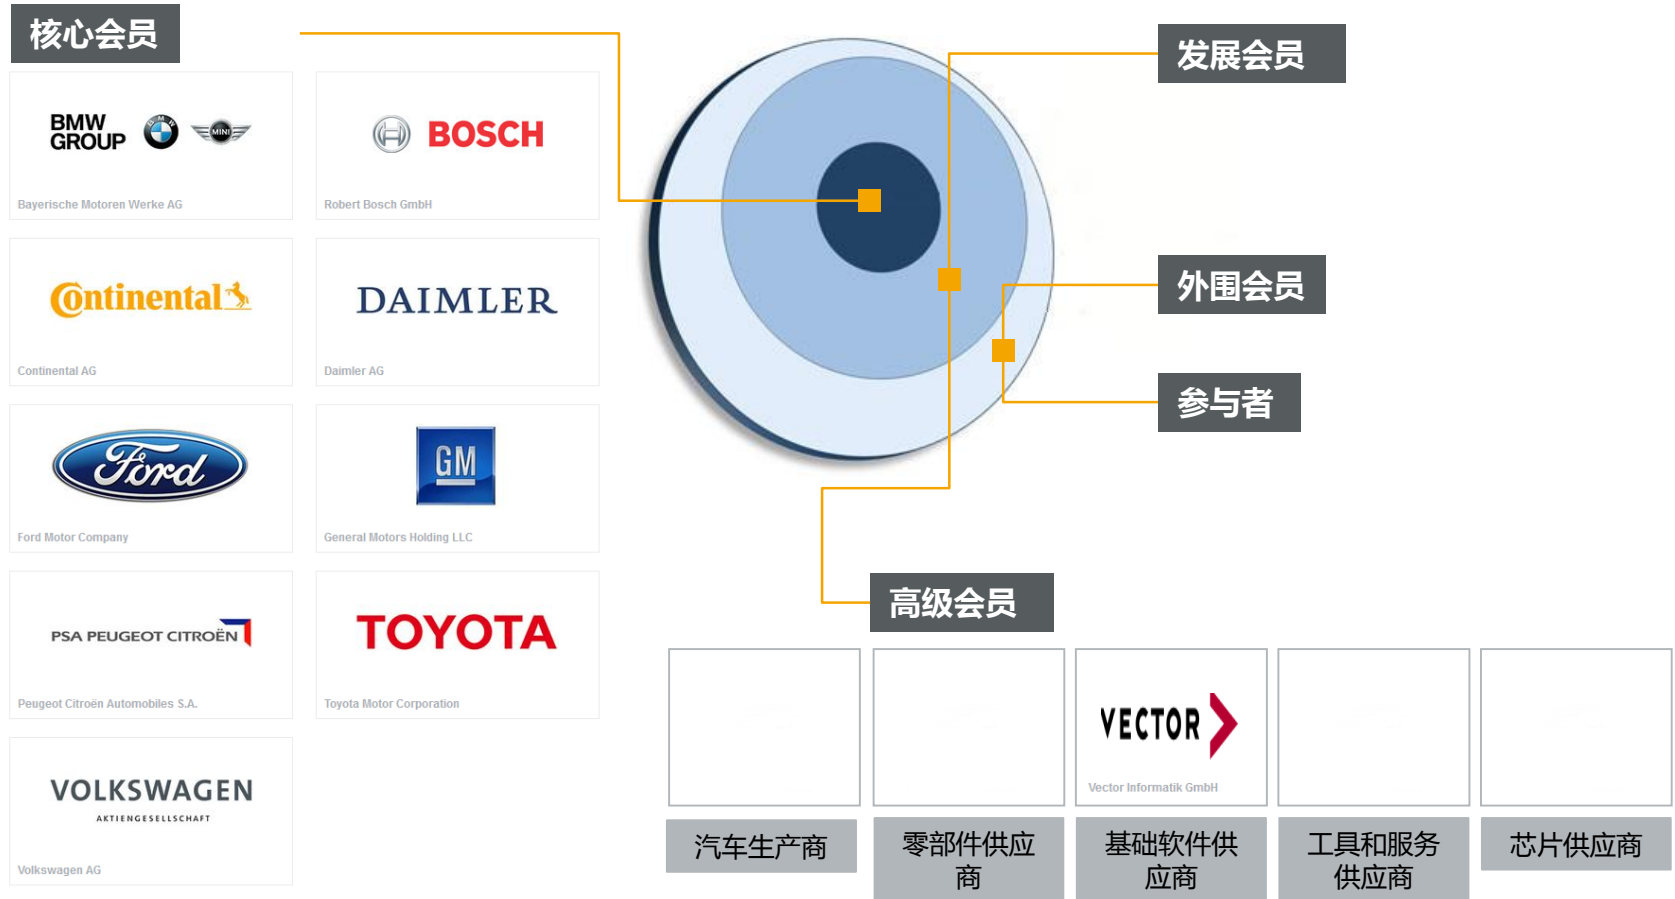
核心会员

BMW GROUP MINI

Bayerische Motoren Werke AG

BOSCH

Robert Bosch GmbH

Continental

Continental AG

DAIMLER

Daimler AG

Ford

Ford Motor Company

GM

General Motors Holding LLC

PSA PEUGEOT CITROËN

Peugeot Citroën Automobiles S.A.

TOYOTA

Toyota Motor Corporation

VOLKSWAGEN
AKTIENGESELLSCHAFT

Volkswagen AG

发展会员

外围会员

参与者

高级会员

VECTOR

Vector Informatik GmbH

汽车生产商

零部件供应商

基础软件供应商

工具和服务供应商

芯片供应商